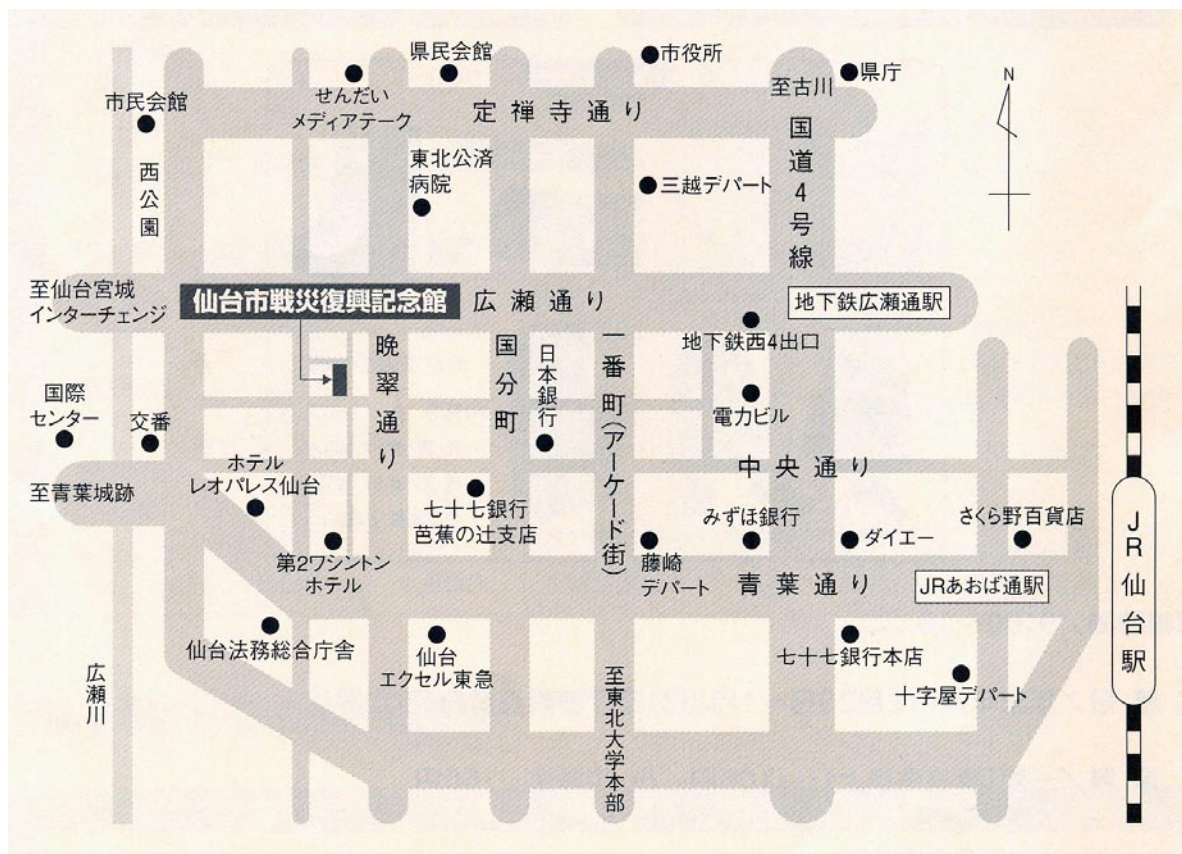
県民会館
市役所
県庁
市民会館
せんだい
メディアテーク
定禅寺通り
至古川
N
国道4号線
東北公済病院
西公園
三越デパート
至仙台宮城
インターチェンジ
仙台市戦災復興記念館
広瀬通り
地下鉄広瀬通駅
晩翠通り
国分町
日本銀行
一番町(アーケード街)
地下鉄西4出口
国際センター
交番
電力ビル
中央通り
ホテル
レオパレス仙台
至青葉城跡
七十七銀行
芭蕉の辻支店
みずほ銀行
ダイエー
さくら野百貨店
JR仙台駅
第2ワシントンホテル
藤崎デパート
青葉通り
JRあおば通駅
仙台法務総合庁舎
仙台
エクセル東急
七十七銀行本店
十字屋デパート
広瀬川
至東北大学本部